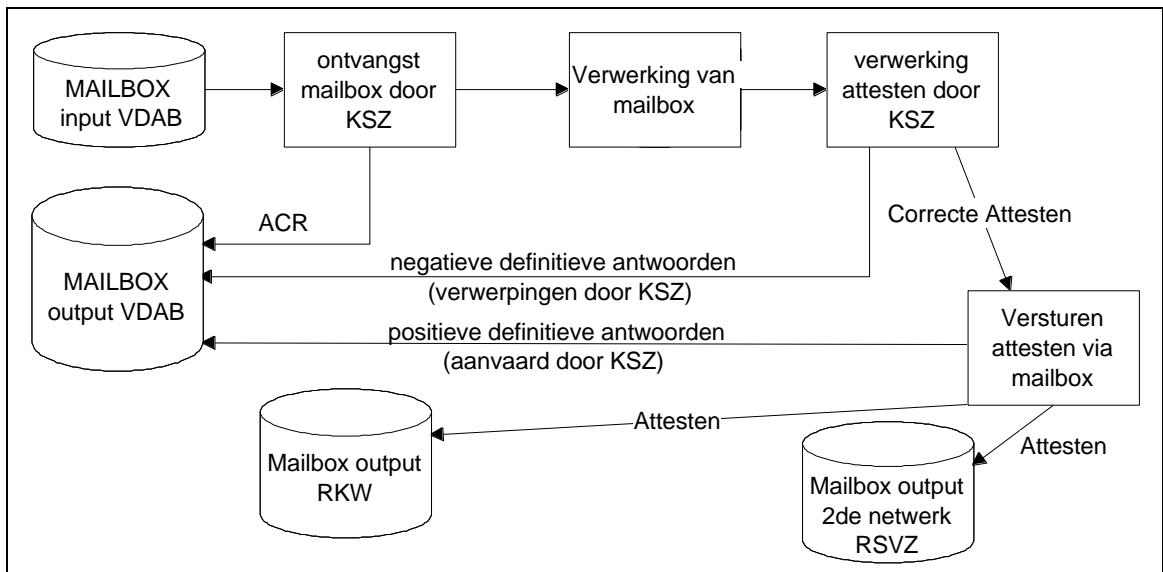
MAILBOX input VDAB

ontvangst mailbox door KSZ

Verwerking van mailbox

verwerking attesten door KSZ

ACR

Correcte Attesten

MAILBOX output VDAB

negatieve definitieve antwoorden (verwerpingen door KSZ)

positieve definitieve antwoorden (aanvaard door KSZ)

Versturen attesten via mailbox

Attesten

Attesten

Mailbox output RKW

Mailbox output 2de netwerk RSVZ